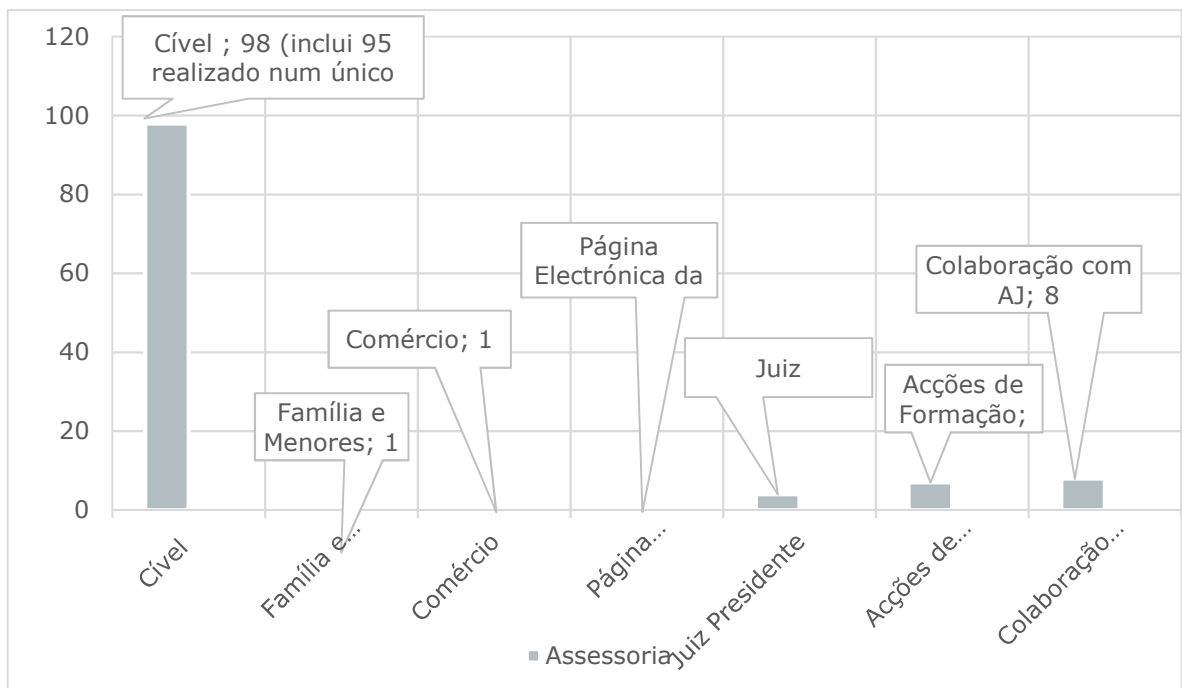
120
100
80
60
40
20
0

Cível ; 98 (inclui 95 realizado num único

Família e Menores; 1

Comércio; 1

Página Electrónica da

Juiz

Acções de Formação;

Colaboração com AJ; 8

Cível
Família e...
Comércio
Página...
Juiz Presidente
Acções de...
Colaboração...

Assessoria